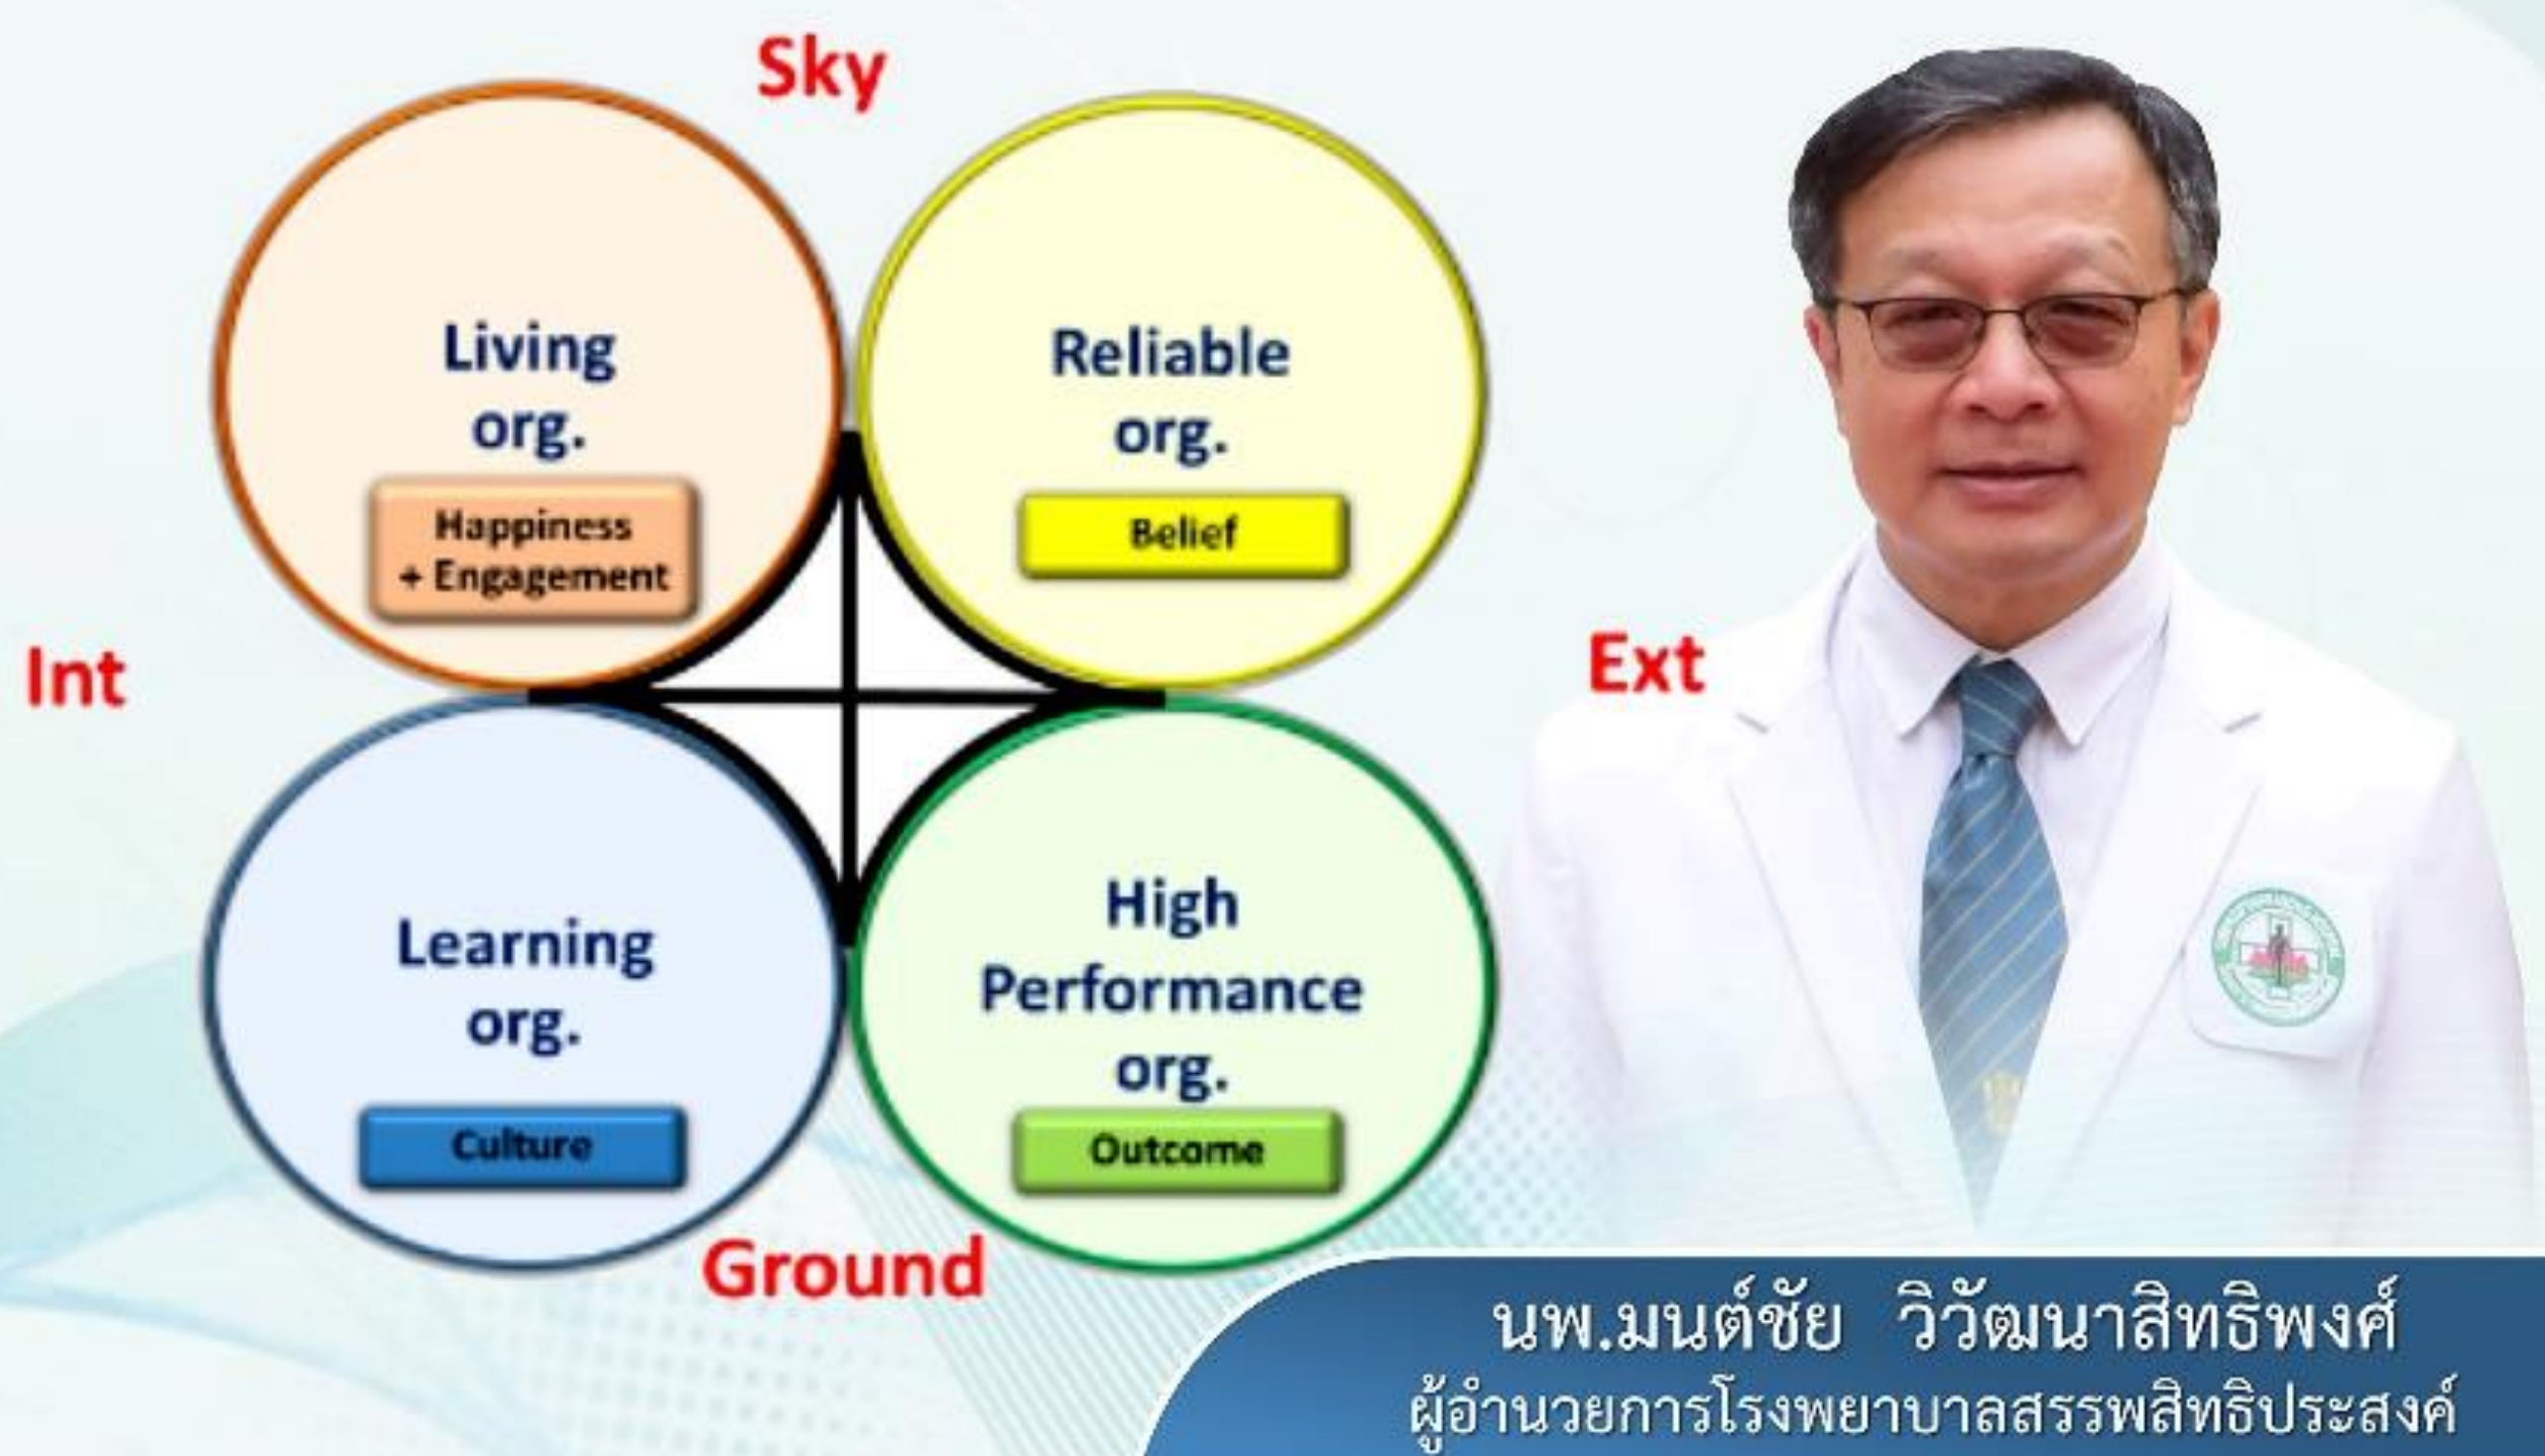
Sky

Living org.

Happiness + Engagement

Reliable org.

Belief

Int

Ext

Learning org.

Culture

High Performance org.

Outcome

Ground

นพ.มนต์ชัย วิวัฒนาสิทธิพงศ์
ผู้อำนวยการโรงพยาบาลสรรพสิทธิประสงค์